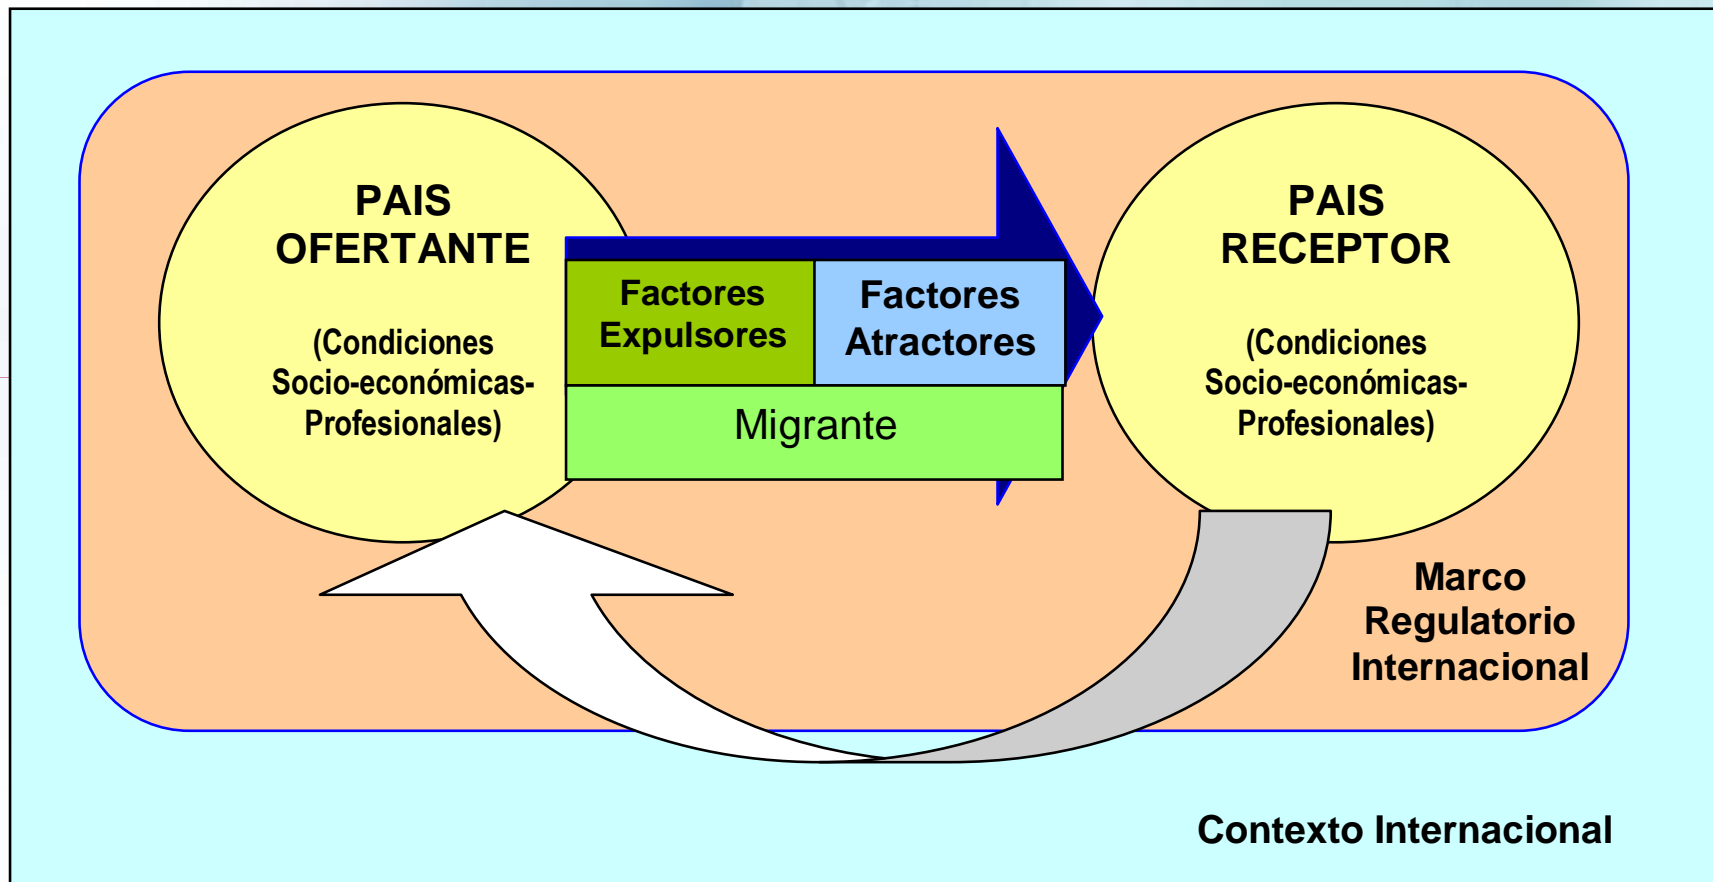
PAIS OFERTANTE

(Condiciones Socio-económicas-Profesionales)

Factores Expulsores

Factores Atractores

Migrante

PAIS RECEPTOR

(Condiciones Socio-económicas-Profesionales)

Marco Regulatorio Internacional

Contexto Internacional